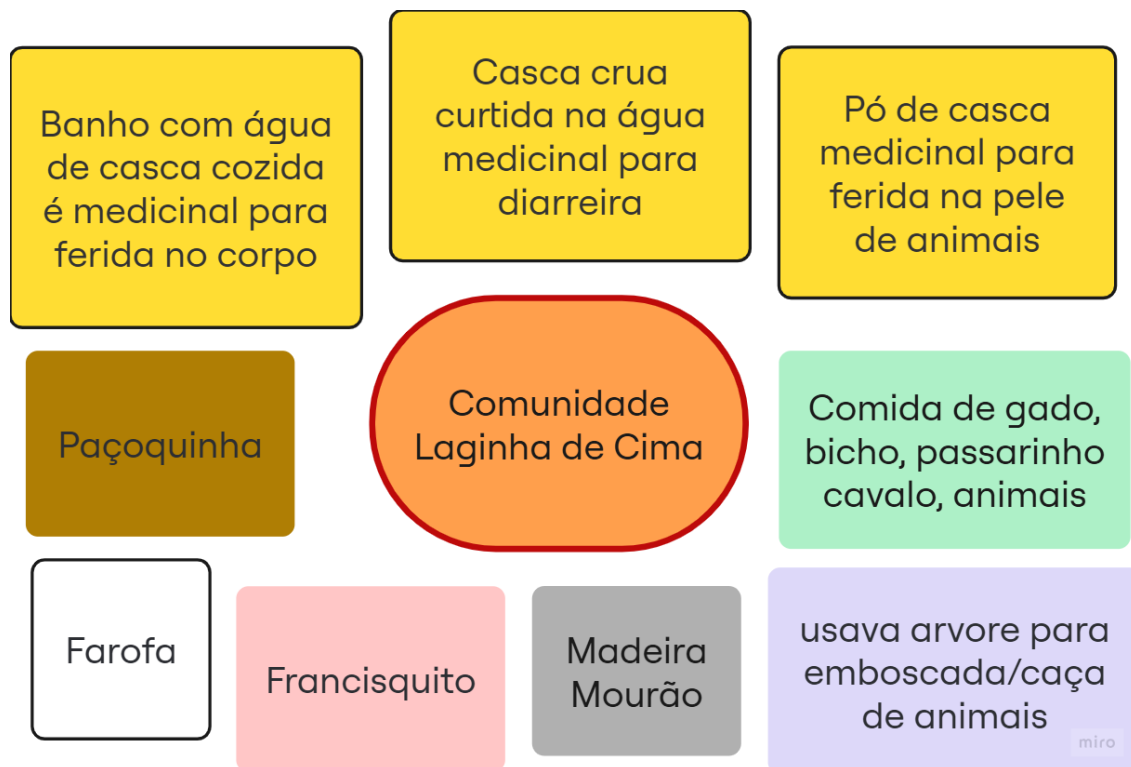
Banho com água de casca cozida é medicinal para ferida no corpo

Casca crua curtida na água medicinal para diarreira

Pó de casca medicinal para ferida na pele de animais

Paçoquinha

Comunidade Laginha de Cima

Comida de gado, bicho, passarinho cavalo, animais

Farofa

Francisquito

Madeira Mourão

usava arvore para emboscada/caça de animais

miro